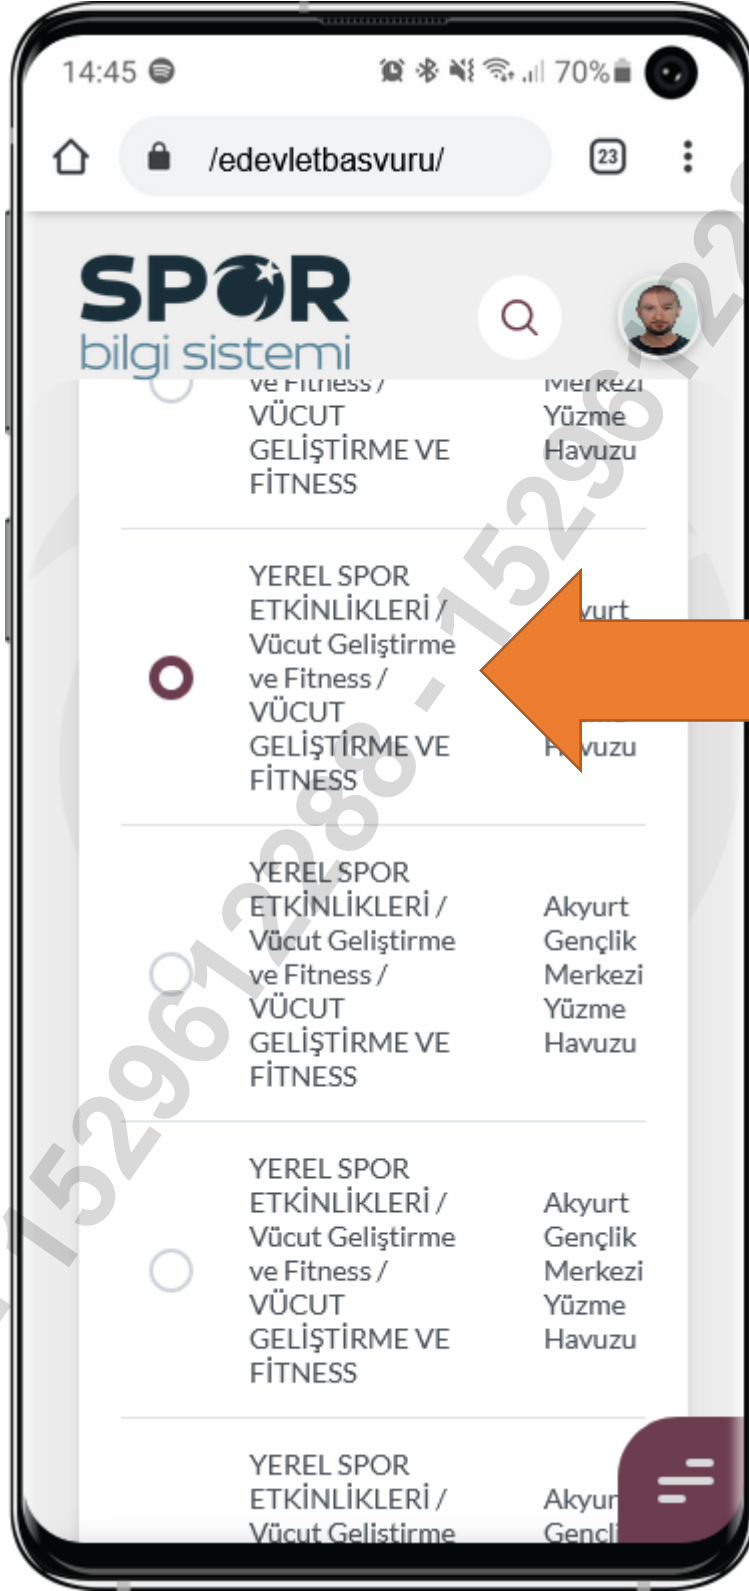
14:45 70%

/edevletbasvuru/

23

SPOR bilgi sistemi

ve Fitness / VÜCUT GELİŞTİRME VE FİTNESS

Merkezi Yüzme Havuzu

YEREL SPOR ETKİNLİKLERİ / Vücut Geliştirme ve Fitness / VÜCUT GELİŞTİRME VE FİTNESS

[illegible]yurt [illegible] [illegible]vuzu

YEREL SPOR ETKİNLİKLERİ / Vücut Geliştirme ve Fitness / VÜCUT GELİŞTİRME VE FİTNESS

Akyurt Gençlik Merkezi Yüzme Havuzu

YEREL SPOR ETKİNLİKLERİ / Vücut Geliştirme ve Fitness / VÜCUT GELİŞTİRME VE FİTNESS

Akyurt Gençlik Merkezi Yüzme Havuzu

YEREL SPOR ETKİNLİKLERİ / Vücut Geliştirme

Akyur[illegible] Gençl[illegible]

15296122886 - 15296122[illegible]